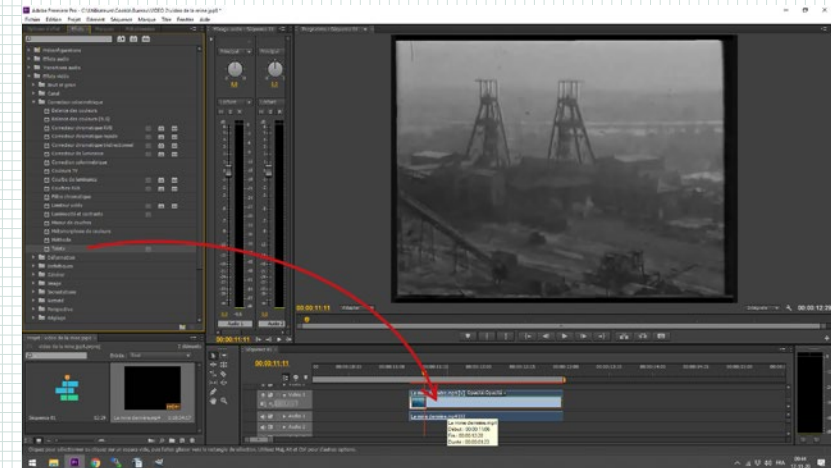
Adobe Premiere Pro - C:\Utilisateurs\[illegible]\VIDEO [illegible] de la mine.prproj *
Fichier Edition Projet Elément Séquence Marqueur Titre Fenêtre Aide

Préconfigurations
Effets audio
Transitions audio
Effets vidéo
Ajust et grain
Canal
Correction colorimétrique
Balance des couleurs
Balance des couleurs (TLS)
Correcteur chromatique RVB
Correcteur chromatique rapide
Correcteur chromatique tridimensionnel
Correcteur de luminance
Correction colorimétrique
Couleurs TV
Courbe de luminance
Courbes RVB
Filtre chromatique
Luminance limite
Luminosité et contraste
Mélangeur de couches
Modifier la couleur
Modifier la couleur
Noir et blanc
Teinte
Déformation
Esthétiques
Générer
Image
Incrustation
Netteté
Perspective
Réglage

Maître
Audio 1
Audio 2

00:00:11:11
Adapter
00:00:12:29

Projet : scène de la mine
Séquence 01

Séquence 01
00:00:11:11
Vidéo 1
Audio 1
Audio 2
La mine dernière.mp4 [V] Opacité:Opacité
La mine dernière.mp4 [A]
La mine dernière.mp4
Début : 00:00:11:06
Fin : 00:00:12:28
Durée : 00:00:01:23